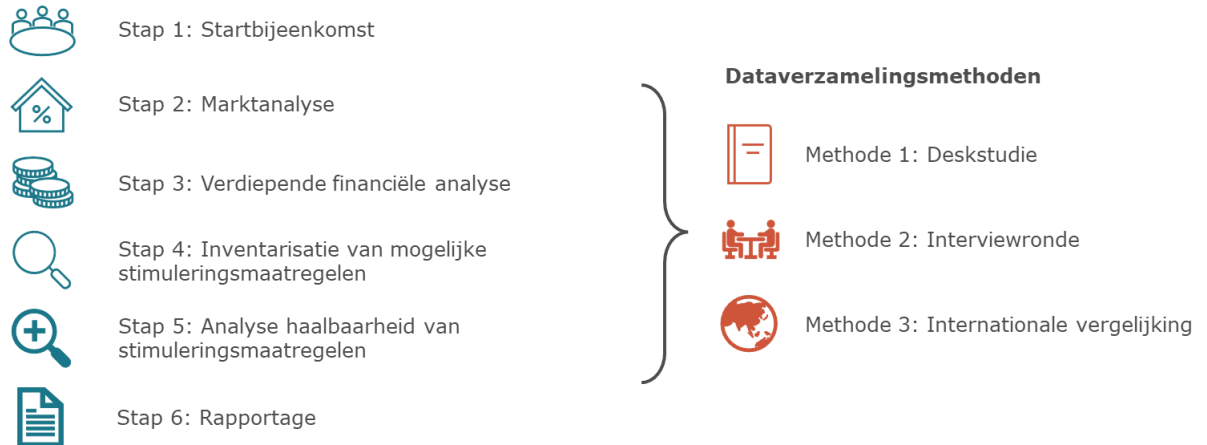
Stap 1: Startbijeenkomst

Stap 2: Marktanalyse

Stap 3: Verdiepende financiële analyse

Stap 4: Inventarisatie van mogelijke stimuleringsmaatregelen

Stap 5: Analyse haalbaarheid van stimuleringsmaatregelen

Stap 6: Rapportage

Dataverzamelingsmethoden

Methode 1: Deskstudie

Methode 2: Interviewronde

Methode 3: Internationale vergelijking